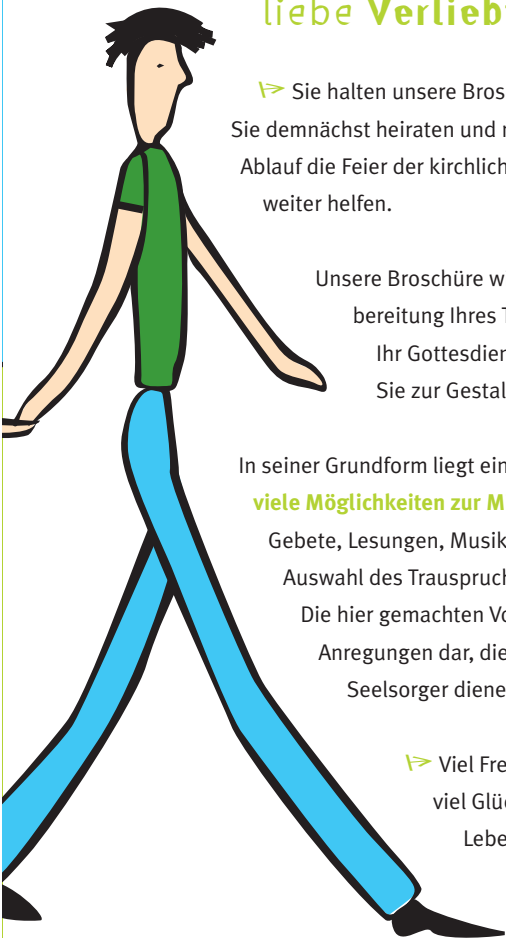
liebe Verlieb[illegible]

Sie halten unsere Bros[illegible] Sie demnächst heiraten und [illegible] Ablauf die Feier der kirchlich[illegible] weiter helfen.

Unsere Broschüre w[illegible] bereitung Ihres T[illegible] Ihr Gottesdien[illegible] Sie zur Gestal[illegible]

In seiner Grundform liegt ein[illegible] viele Möglichkeiten zur M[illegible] Gebete, Lesungen, Musik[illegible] Auswahl des Traupruch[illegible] Die hier gemachten Vo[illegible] Anregungen dar, die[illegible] Seelsorger diene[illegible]

Viel Fre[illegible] viel Glü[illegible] Lebe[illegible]